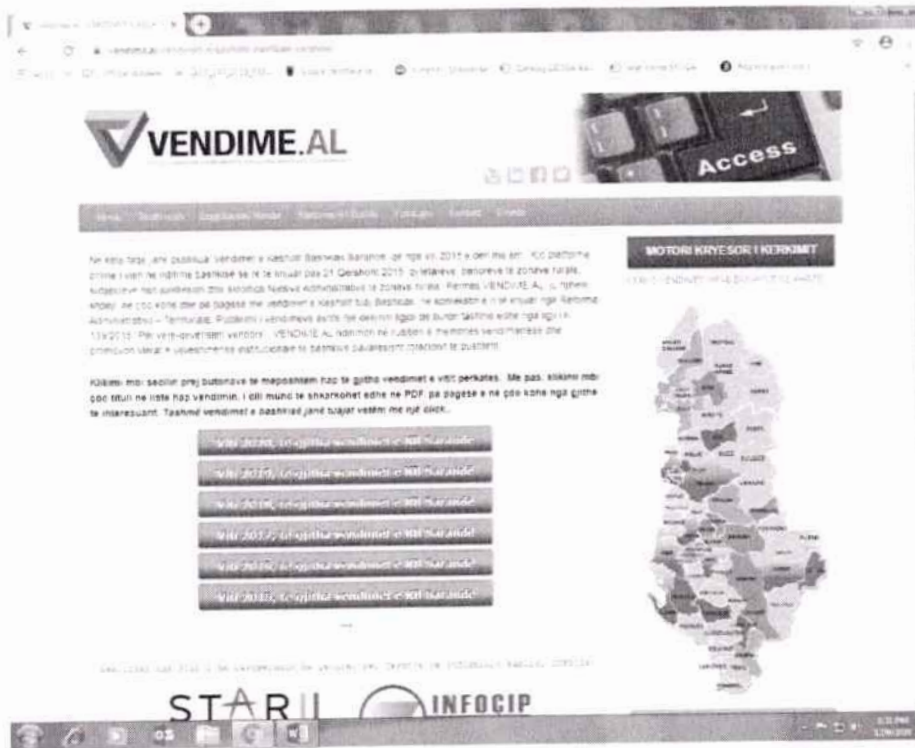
VENDIME.AL

Access

MOTORI KRYESOR I KERKIMIT

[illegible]

Klikoni mbi secilin prej butonave te meposhtem hap te gjitha vendimet e vitit perkates. Me pas, klikoni mbi çdo titull ne liste hap vendimin. I cili mund te shkarkohet edhe ne PDF, pa pagese e ne çdo kohe nga gjithe te interesuarit. Tashme vendimet e bashkise jane tuajat vetem me një click..

Viti 2020, të gjitha vendimet e KB Sarandë

Viti 2019, të gjitha vendimet e KB Sarandë

Viti 2018, të gjitha vendimet e KB Sarandë

Viti 2017, të gjitha vendimet e KB Sarandë

Viti 2016, të gjitha vendimet e KB Sarandë

Viti 2015, të gjitha vendimet e KB Sarandë

STAR II

INFOCIP